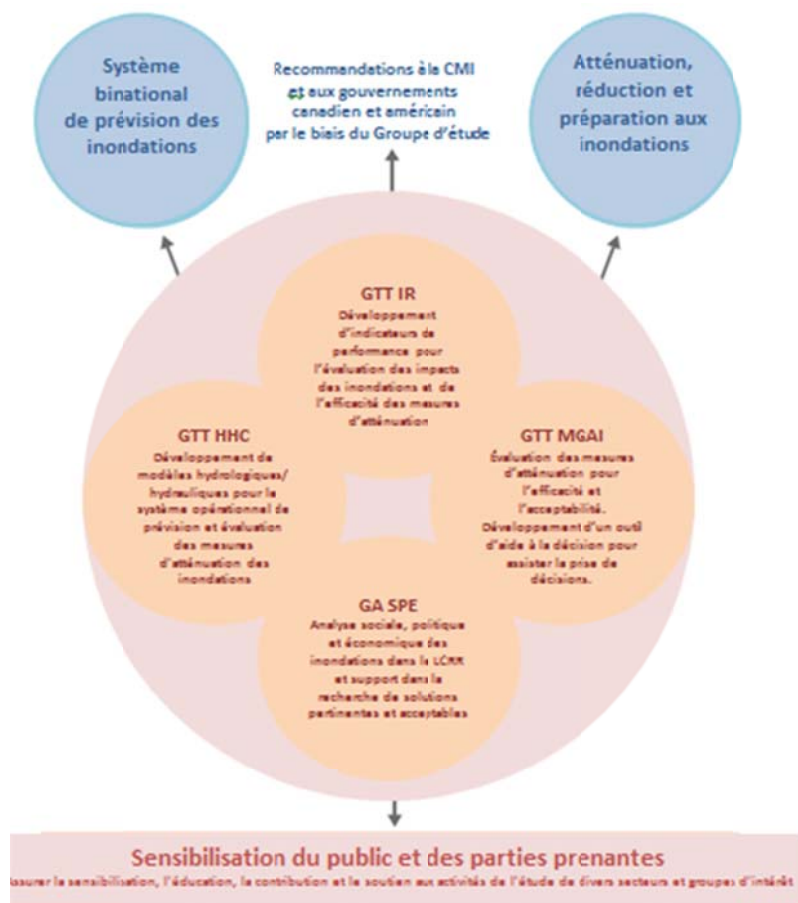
Système binational de prévision des inondations

Recommandations à la CMI et aux gouvernements canadien et américain par le biais du Groupe d'étude

Atténuation, réduction et préparation aux inondations

GTT IR
Développement d'indicateurs de performance pour l'évaluation des impacts des inondations et de l'efficacité des mesures d'atténuation

GTT HHC
Développement de modèles hydrologiques/ hydrauliques pour le système opérationnel de prévision et évaluation des mesures d'atténuation des inondations

GTT MGAI
Évaluation des mesures d'atténuation pour l'efficacité et l'acceptabilité. Développement d'un outil d'aide à la décision pour assister la prise de décisions.

GA SPE
Analyse sociale, politique et économique des inondations dans le LCRR et support dans la recherche de solutions pertinentes et acceptables

Sensibilisation du public et des parties prenantes
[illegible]ssurer la sensibilisation, l'éducation, la contribution et le soutien aux activités de l'étude de divers secteurs et groupes d'intérêt